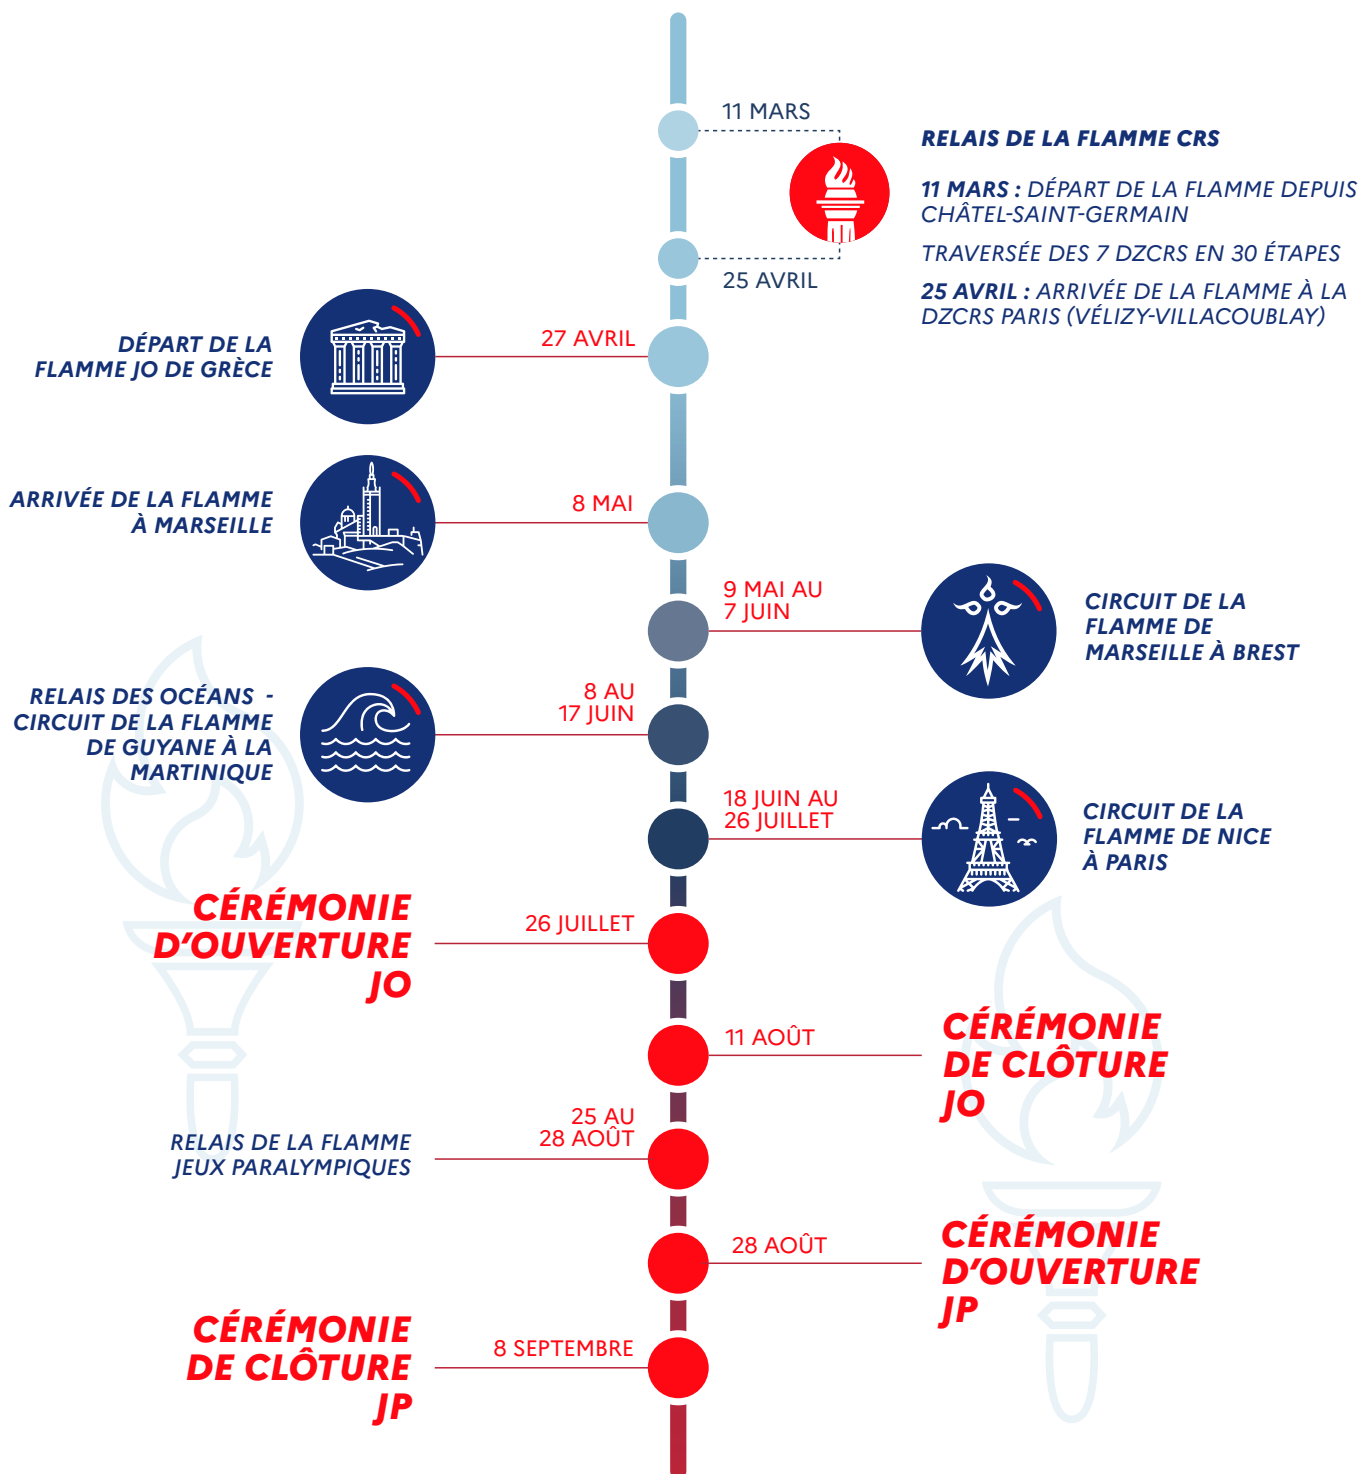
11 MARS

RELAIS DE LA FLAMME CRS

11 MARS : DÉPART DE LA FLAMME DEPUIS CHÂTEL-SAINT-GERMAIN

TRAVERSÉE DES 7 DZCRS EN 30 ÉTAPES

25 AVRIL : ARRIVÉE DE LA FLAMME À LA DZCRS PARIS (VÉLIZY-VILLACOUBLAY)

25 AVRIL

DÉPART DE LA FLAMME JO DE GRÈCE

27 AVRIL

ARRIVÉE DE LA FLAMME À MARSEILLE

8 MAI

9 MAI AU 7 JUIN

CIRCUIT DE LA FLAMME DE MARSEILLE À BREST

RELAIS DES OCÉANS - CIRCUIT DE LA FLAMME DE GUYANE À LA MARTINIQUE

8 AU 17 JUIN

18 JUIN AU 26 JUILLET

CIRCUIT DE LA FLAMME DE NICE À PARIS

CÉRÉMONIE D'OUVERTURE JO

26 JUILLET

11 AOÛT

CÉRÉMONIE DE CLÔTURE JO

RELAIS DE LA FLAMME JEUX PARALYMPIQUES

25 AU 28 AOÛT

28 AOÛT

CÉRÉMONIE D'OUVERTURE JP

CÉRÉMONIE DE CLÔTURE JP

8 SEPTEMBRE